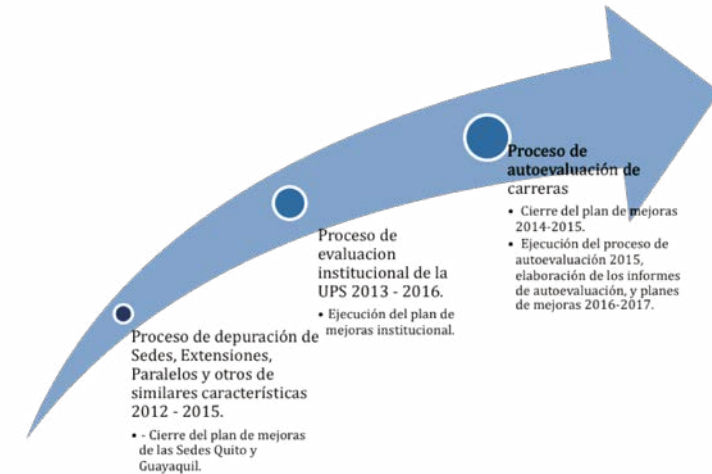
Proceso de depuración de Sedes, Extensiones, Paralelos y otros de similares características 2012 - 2015.

- - Cierre del plan de mejoras de las Sedes Quito y Guayaquil.

Proceso de evaluacion institucional de la UPS 2013 - 2016.

- Ejecución del plan de mejoras institucional.

Proceso de autoevaluación de carreras

- Cierre del plan de mejoras 2014-2015.
- Ejecución del proceso de autoevaluación 2015, elaboración de los informes de autoevaluación, y planes de mejoras 2016-2017.